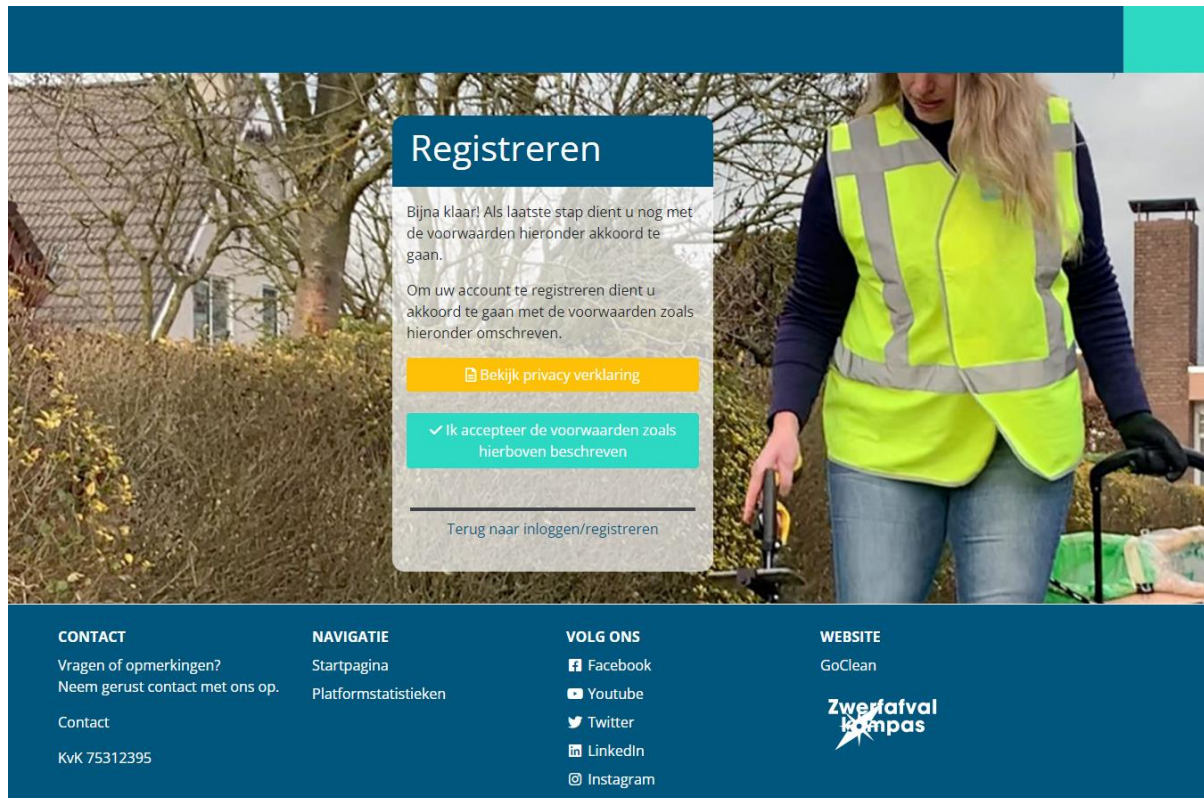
Registreren

Bijna klaar! Als laatste stap dient u nog met de voorwaarden hieronder akkoord te gaan.

Om uw account te registreren dient u akkoord te gaan met de voorwaarden zoals hieronder omschreven.

Bekijk privacy verklaring

Ik accepteer de voorwaarden zoals hierboven beschreven

Terug naar inloggen/registreren

CONTACT

Vragen of opmerkingen?
Neem gerust contact met ons op.

Contact

KvK 75312395

NAVIGATIE

Startpagina

Platformstatistieken

VOLG ONS

Facebook

Youtube

Twitter

LinkedIn

Instagram

WEBSITE

GoClean

Zwerfafval kompas